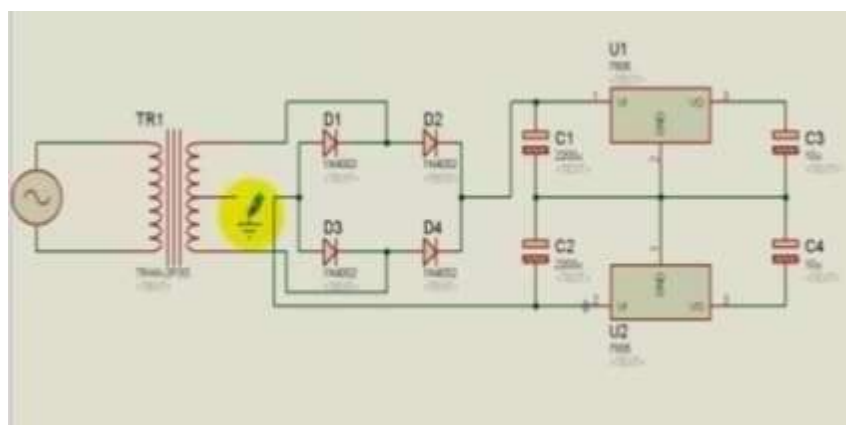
TR1
TRAN-2P3S
<TEXT>

D1
1N4002
<TEXT>

D2
1N4002
<TEXT>

D3
1N4002
<TEXT>

D4
1N4002
<TEXT>

C1
2200u
<TEXT>

C2
2200u
<TEXT>

U1
7805
<TEXT>
VI
VO
GND

U2
7905
<TEXT>
VI
VO
GND

C3
10u
<TEXT>

C4
10u
<TEXT>